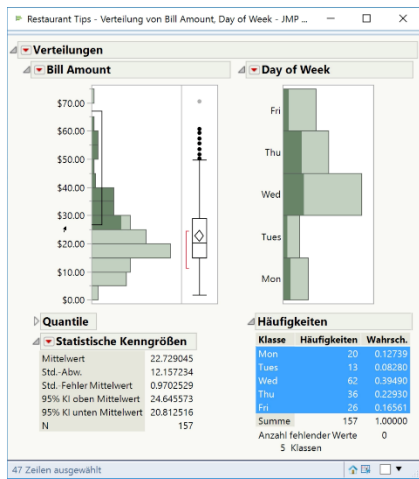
Restaurant Tips - Verteilung von Bill Amount, Day of Week - JMP ...

Verteilungen

Bill Amount

$70.00
$60.00
$50.00
$40.00
$30.00
$20.00
$10.00
$0.00

Day of Week

Fri
Thu
Wed
Tues
Mon

Quantile

Statistische Kenngrößen

| | |
|---|---|
| Mittelwert | 22.729045 |
| Std.-Abw. | 12.157234 |
| Std.-Fehler Mittelwert | 0.9702529 |
| 95% KI oben Mittelwert | 24.645573 |
| 95% KI unten Mittelwert | 20.812516 |
| N | 157 |

Häufigkeiten

| Klasse | Häufigkeiten | Wahrsch. |
|---|---|---|
| Mon | 20 | 0.12739 |
| Tues | 13 | 0.08280 |
| Wed | 62 | 0.39490 |
| Thu | 36 | 0.22930 |
| Fri | 26 | 0.16561 |
| Summe | 157 | 1.00000 |

Anzahl fehlender Werte 0
5 Klassen

47 Zeilen ausgewählt